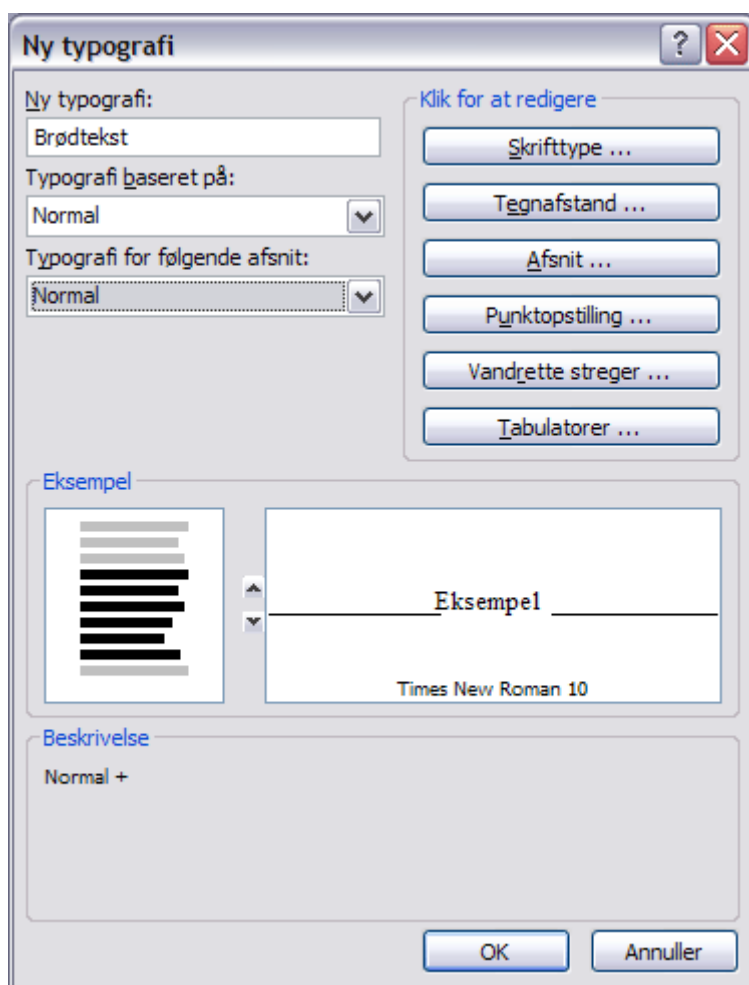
Ny typografi

?

Ny typografi:

Brødtekst

Typografi baseret på:

Normal

Typografi for følgende afsnit:

Normal

Klik for at redigere

Skrifttype ...

Tegnafstand ...

Afsnit ...

Punktopstilling ...

Vandrette streger ...

Tabulatorer ...

Eksempel

Eksempel

Times New Roman 10

Beskrivelse

Normal +

OK

Annuller